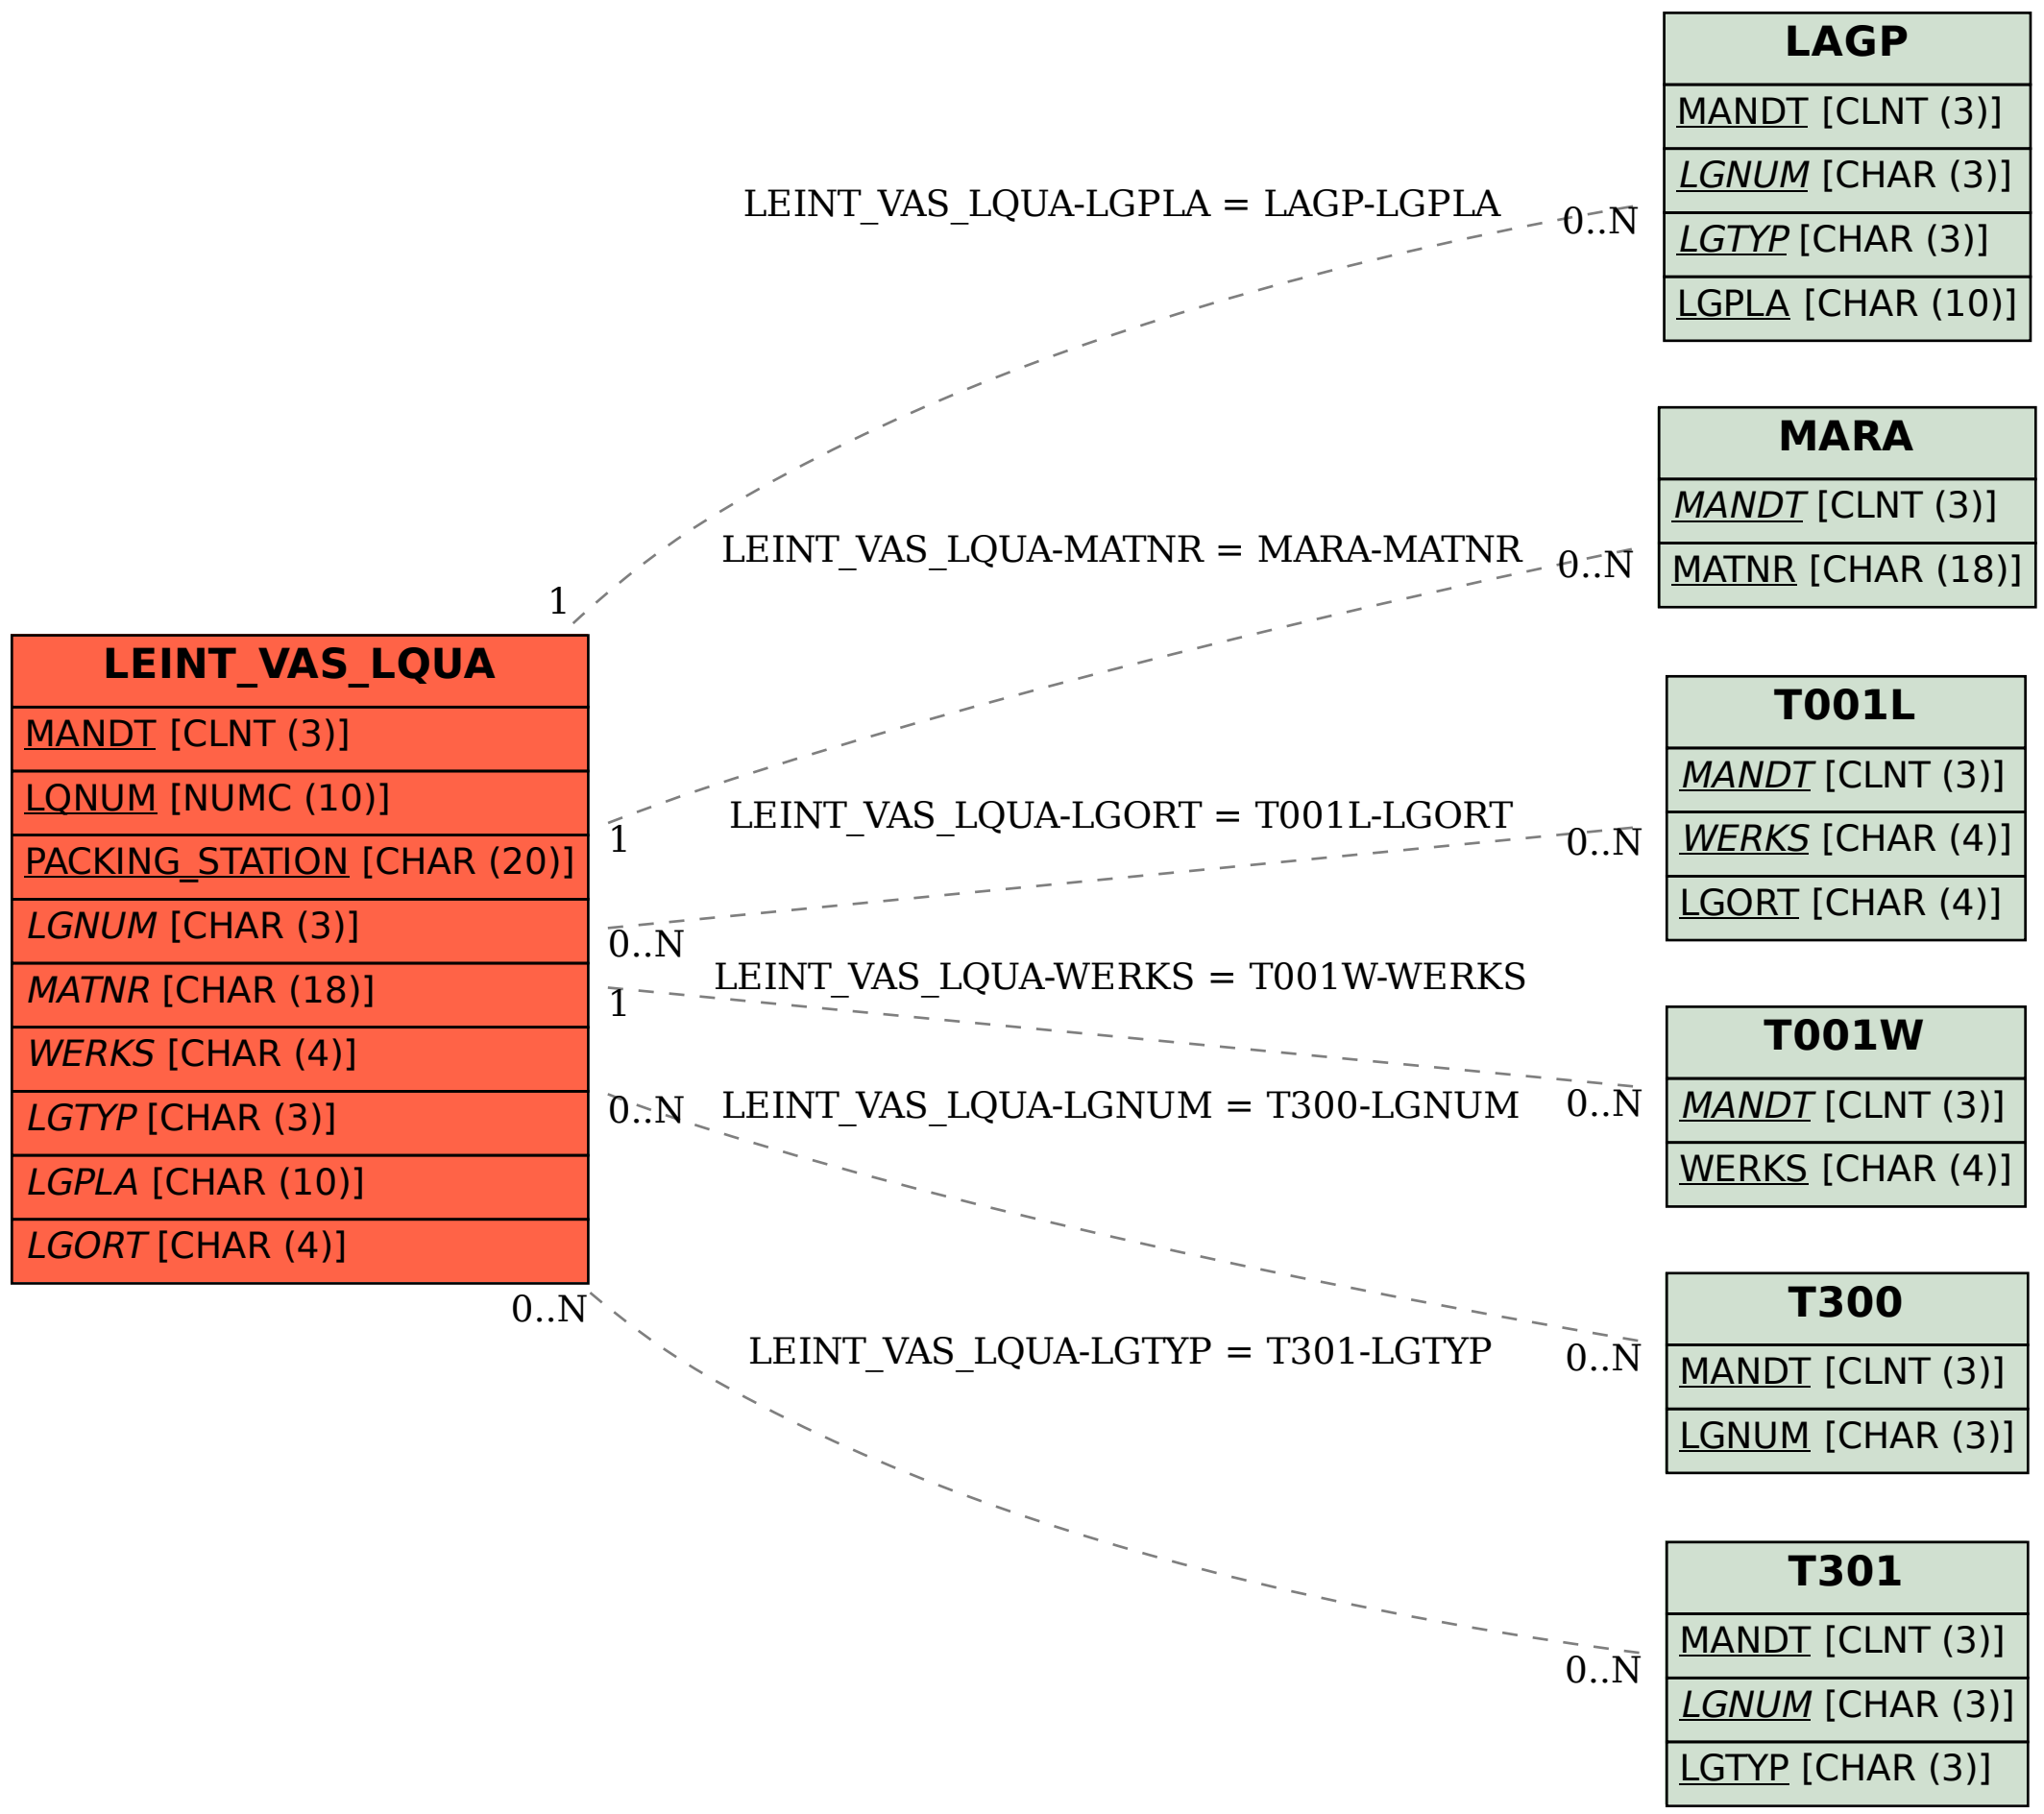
LAGP

MANDT [CLNT (3)]

LGNUM [CHAR (3)]

LGTYP [CHAR (3)]

LGPLA [CHAR (10)]

LEINT_VAS_LQUA-LGPLA = LAGP-LGPLA

0..N

MARA

MANDT [CLNT (3)]

MATNR [CHAR (18)]

LEINT_VAS_LQUA-MATNR = MARA-MATNR

0..N

1

LEINT_VAS_LQUA

MANDT [CLNT (3)]

LQNUM [NUMC (10)]

PACKING_STATION [CHAR (20)]

LGNUM [CHAR (3)]

MATNR [CHAR (18)]

WERKS [CHAR (4)]

LGTYP [CHAR (3)]

LGPLA [CHAR (10)]

LGORT [CHAR (4)]

T001L

MANDT [CLNT (3)]

WERKS [CHAR (4)]

LGORT [CHAR (4)]

LEINT_VAS_LQUA-LGORT = T001L-LGORT

1

0..N

0..N

LEINT_VAS_LQUA-WERKS = T001W-WERKS

1

T001W

MANDT [CLNT (3)]

WERKS [CHAR (4)]

0..N

LEINT_VAS_LQUA-LGNUM = T300-LGNUM

0..N

T300

MANDT [CLNT (3)]

LGNUM [CHAR (3)]

0..N

LEINT_VAS_LQUA-LGTYP = T301-LGTYP

0..N

T301

MANDT [CLNT (3)]

LGNUM [CHAR (3)]

LGTYP [CHAR (3)]

0..N